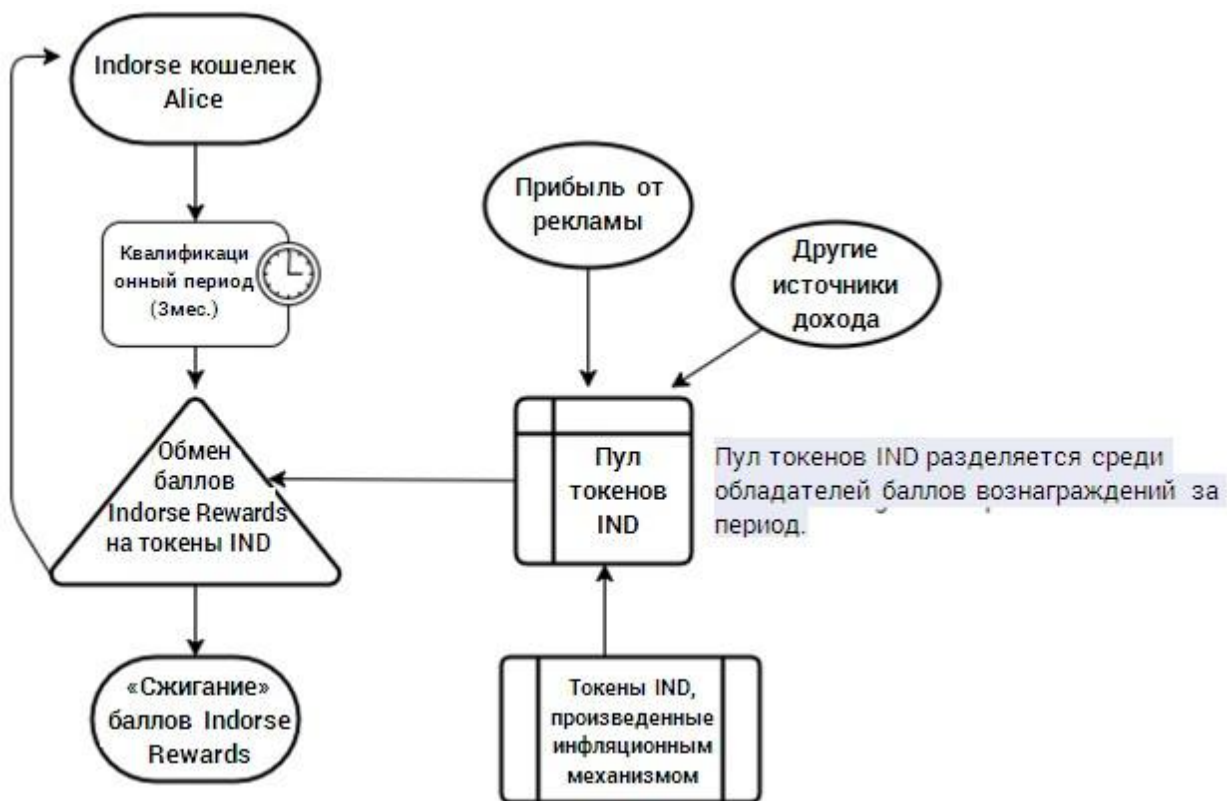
Indorse кошелек Alice

Квалификационный период (3мес.)

Обмен баллов Indorse Rewards на токены IND

«Сжигание» баллов Indorse Rewards

Прибыль от рекламы

Другие источники дохода

Пул токенов IND

Пул токенов IND разделяется среди обладателей баллов вознаграждений за период.

Токены IND, произведенные инфляционным механизмом